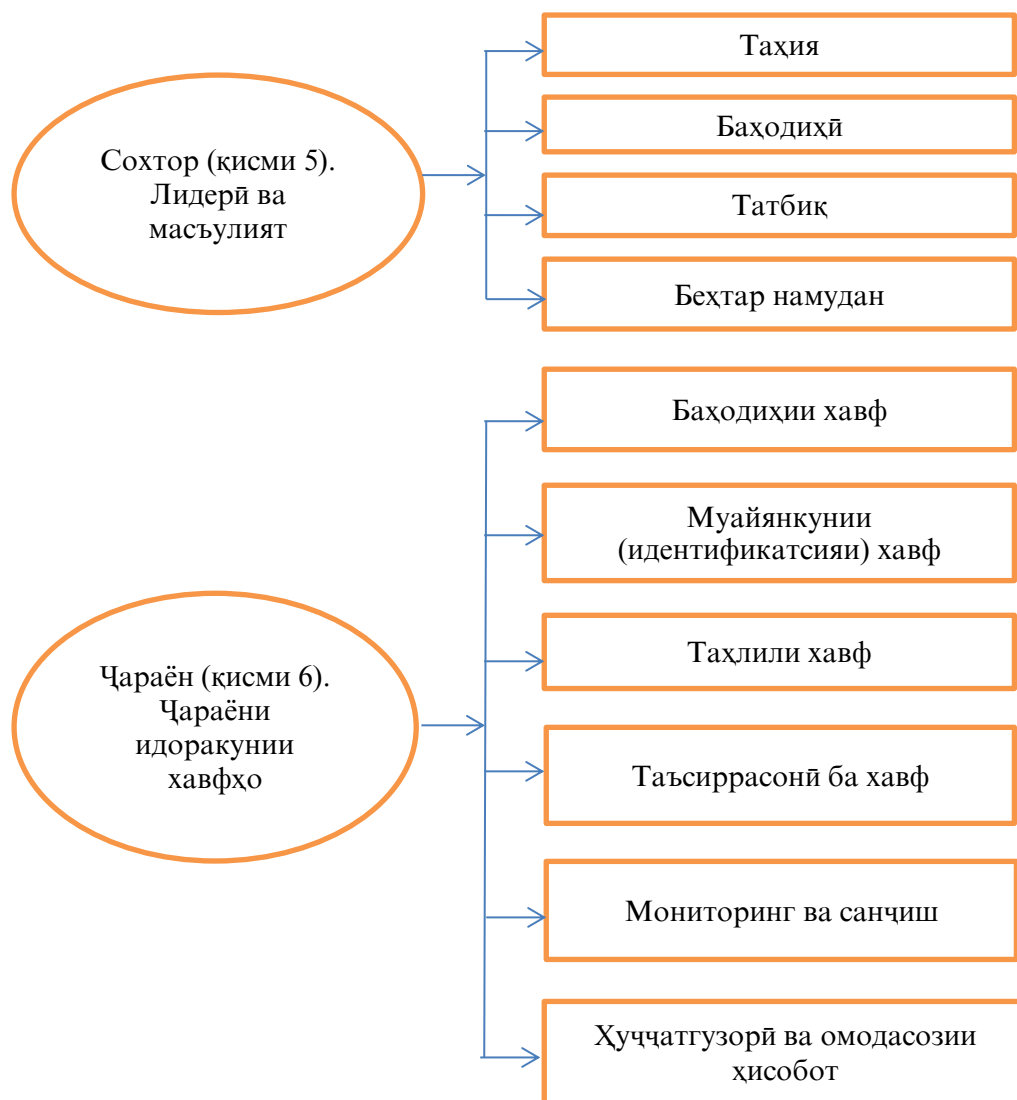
Сохтор (қисми 5). Лидерӣ ва масъулият

Таҳия

Баҳодиҳӣ

Татбиқ

Беҳтар намудан

Ҷараён (қисми 6). Ҷараёни идоракунии хавфҳо

Баҳодиҳии хавф

Муайянкунии (идентификатсияи) хавф

Таҳлили хавф

Таъсиррасонӣ ба хавф

Мониторинг ва санҷиш

Ҳуҷҷатгузорӣ ва омодасозии ҳисобот